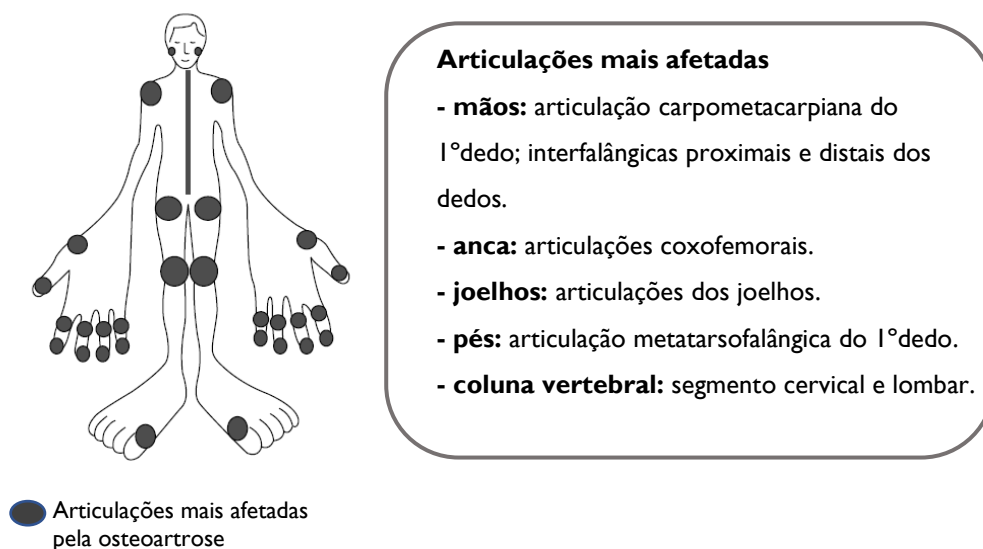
Articulações mais afetadas

- mãos: articulação carpometacarpiana do 1°dedo; interfalângicas proximais e distais dos dedos.

- anca: articulações coxofemorais.

- joelhos: articulações dos joelhos.

- pés: articulação metatarsofalângica do 1°dedo.

- coluna vertebral: segmento cervical e lombar.

Articulações mais afetadas pela osteoartrose